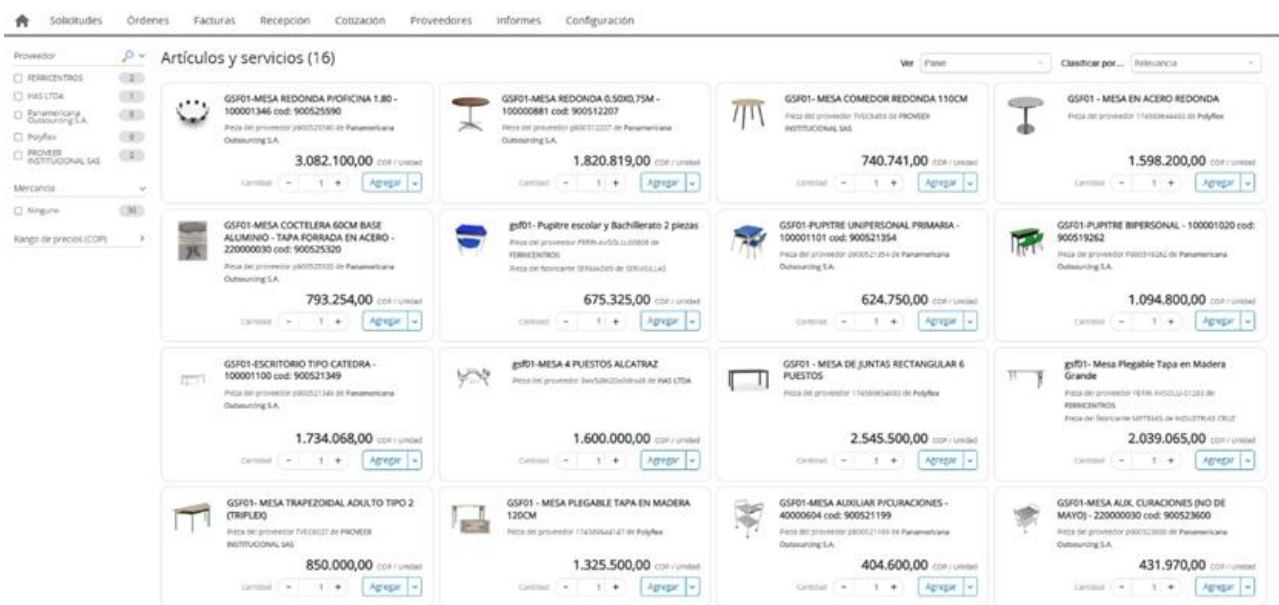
Solicitudes Órdenes Facturas Recepción Cotización Proveedores Informes Configuración

Proveedor
☐ FERRICENTROS 2
☐ HAS LTDA 1
☐ Panamericana Outsourcing S.A. 8
☐ Polyflex 4
☐ PROVEER INSTITUCIONAL SAS 2

Mercancía
☐ Ninguno 16

Rango de precios (COP)

Artículos y servicios (16)

Ver Panel
Clasificar por... Relevancia

GSF01-MESA REDONDA P/OFICINA 1.80 - 100001346 cod: 900525590
Pieza del proveedor p900525590 de Panamericana Outsourcing S.A.
3.082.100,00 COP / Unidad
Cantidad − 1 + Agregar

GSF01-MESA REDONDA 0.50X0,75M - 100000881 cod: 900512207
Pieza del proveedor p900512207 de Panamericana Outsourcing S.A.
1.820.819,00 COP / Unidad
Cantidad − 1 + Agregar

GSF01- MESA COMEDOR REDONDA 110CM
Pieza del proveedor TVEC6459 de PROVEER INSTITUCIONAL SAS
740.741,00 COP / Unidad
Cantidad − 1 + Agregar

GSF01 - MESA EN ACERO REDONDA
Pieza del proveedor 1745696444 de Polyflex
1.598.200,00 COP / Unidad
Cantidad − 1 + Agregar

GSF01-MESA COCTELERA 60CM BASE ALUMINIO - TAPA FORRADA EN ACERO - 220000030 cod: 900525320
Pieza del proveedor p900525320 de Panamericana Outsourcing S.A.
793.254,00 COP / Unidad
Cantidad − 1 + Agregar

gsf01- Pupitre escolar y Bachillerato 2 piezas
Pieza del proveedor FERRI-AVSOLU-00808 de FERRICENTROS
Pieza del fabricante SEMANDOS de SERVISILLAS
675.325,00 COP / Unidad
Cantidad − 1 + Agregar

GSF01-PUPITRE UNIPERSONAL PRIMARIA - 100001101 cod: 900521354
Pieza del proveedor p900521354 de Panamericana Outsourcing S.A.
624.750,00 COP / Unidad
Cantidad − 1 + Agregar

GSF01-PUPITRE BIPERSONAL - 100001020 cod: 900519262
Pieza del proveedor P900519262 de Panamericana Outsourcing S.A.
1.094.800,00 COP / Unidad
Cantidad − 1 + Agregar

GSF01-ESCRITORIO TIPO CATEDRA - 100001100 cod: 900521349
Pieza del proveedor p900521349 de Panamericana Outsourcing S.A.
1.734.068,00 COP / Unidad
Cantidad − 1 + Agregar

gsf01-MESA 4 PUESTOS ALCATRAZ
Pieza del proveedor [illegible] de HAS LTDA
1.600.000,00 COP / Unidad
Cantidad − 1 + Agregar

GSF01 - MESA DE JUNTAS RECTANGULAR 6 PUESTOS
Pieza del proveedor 1745696493 de Polyflex
2.545.500,00 COP / Unidad
Cantidad − 1 + Agregar

gsf01- Mesa Plegable Tapa en Madera Grande
Pieza del proveedor FERRI-AVSOLU-01283 de FERRICENTROS
Pieza del fabricante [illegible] de INDUSTRIAS CRUZ
2.039.065,00 COP / Unidad
Cantidad − 1 + Agregar

GSF01- MESA TRAPEZOIDAL ADULTO TIPO 2 (TRIPLEX)
Pieza del proveedor TVEC6027 de PROVEER INSTITUCIONAL SAS
850.000,00 COP / Unidad
Cantidad − 1 + Agregar

GSF01 - MESA PLEGABLE TAPA EN MADERA 120CM
Pieza del proveedor 1745696441 de Polyflex
1.325.500,00 COP / Unidad
Cantidad − 1 + Agregar

GSF01-MESA AUXILIAR P/CURACIONES - 40000604 cod: 900521199
Pieza del proveedor p900521199 de Panamericana Outsourcing S.A.
404.600,00 COP / Unidad
Cantidad − 1 + Agregar

GSF01-MESA AUX. CURACIONES (NO DE MAYO) - 220000030 cod: 900523600
Pieza del proveedor p900523600 de Panamericana Outsourcing S.A.
431.970,00 COP / Unidad
Cantidad − 1 + Agregar